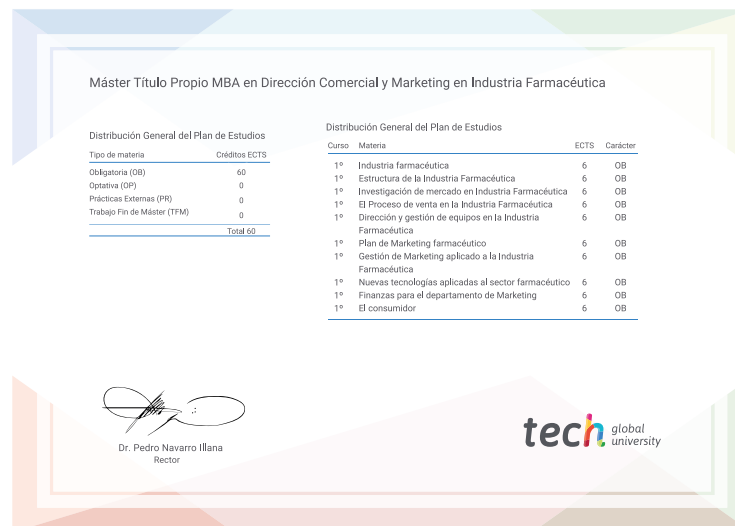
Máster Título Propio MBA en Dirección Comercial y Marketing en Industria Farmacéutica

Distribución General del Plan de Estudios

| Tipo de materia | Créditos ECTS |
|---|---|
| Obligatoria (OB) | 60 |
| Optativa (OP) | 0 |
| Prácticas Externas (PR) | 0 |
| Trabajo Fin de Máster (TFM) | 0 |
| | Total 60 |

Distribución General del Plan de Estudios

| Curso | Materia | ECTS | Carácter |
|---|---|---|---|
| 1º | Industria farmacéutica | 6 | OB |
| 1º | Estructura de la Industria Farmacéutica | 6 | OB |
| 1º | Investigación de mercado en Industria Farmacéutica | 6 | OB |
| 1º | El Proceso de venta en la Industria Farmacéutica | 6 | OB |
| 1º | Dirección y gestión de equipos en la Industria Farmacéutica | 6 | OB |
| 1º | Plan de Marketing farmacéutico | 6 | OB |
| 1º | Gestión de Marketing aplicado a la Industria Farmacéutica | 6 | OB |
| 1º | Nuevas tecnologías aplicadas al sector farmacéutico | 6 | OB |
| 1º | Finanzas para el departamento de Marketing | 6 | OB |
| 1º | El consumidor | 6 | OB |

Dr. Pedro Navarro Illana
Rector

tech global university